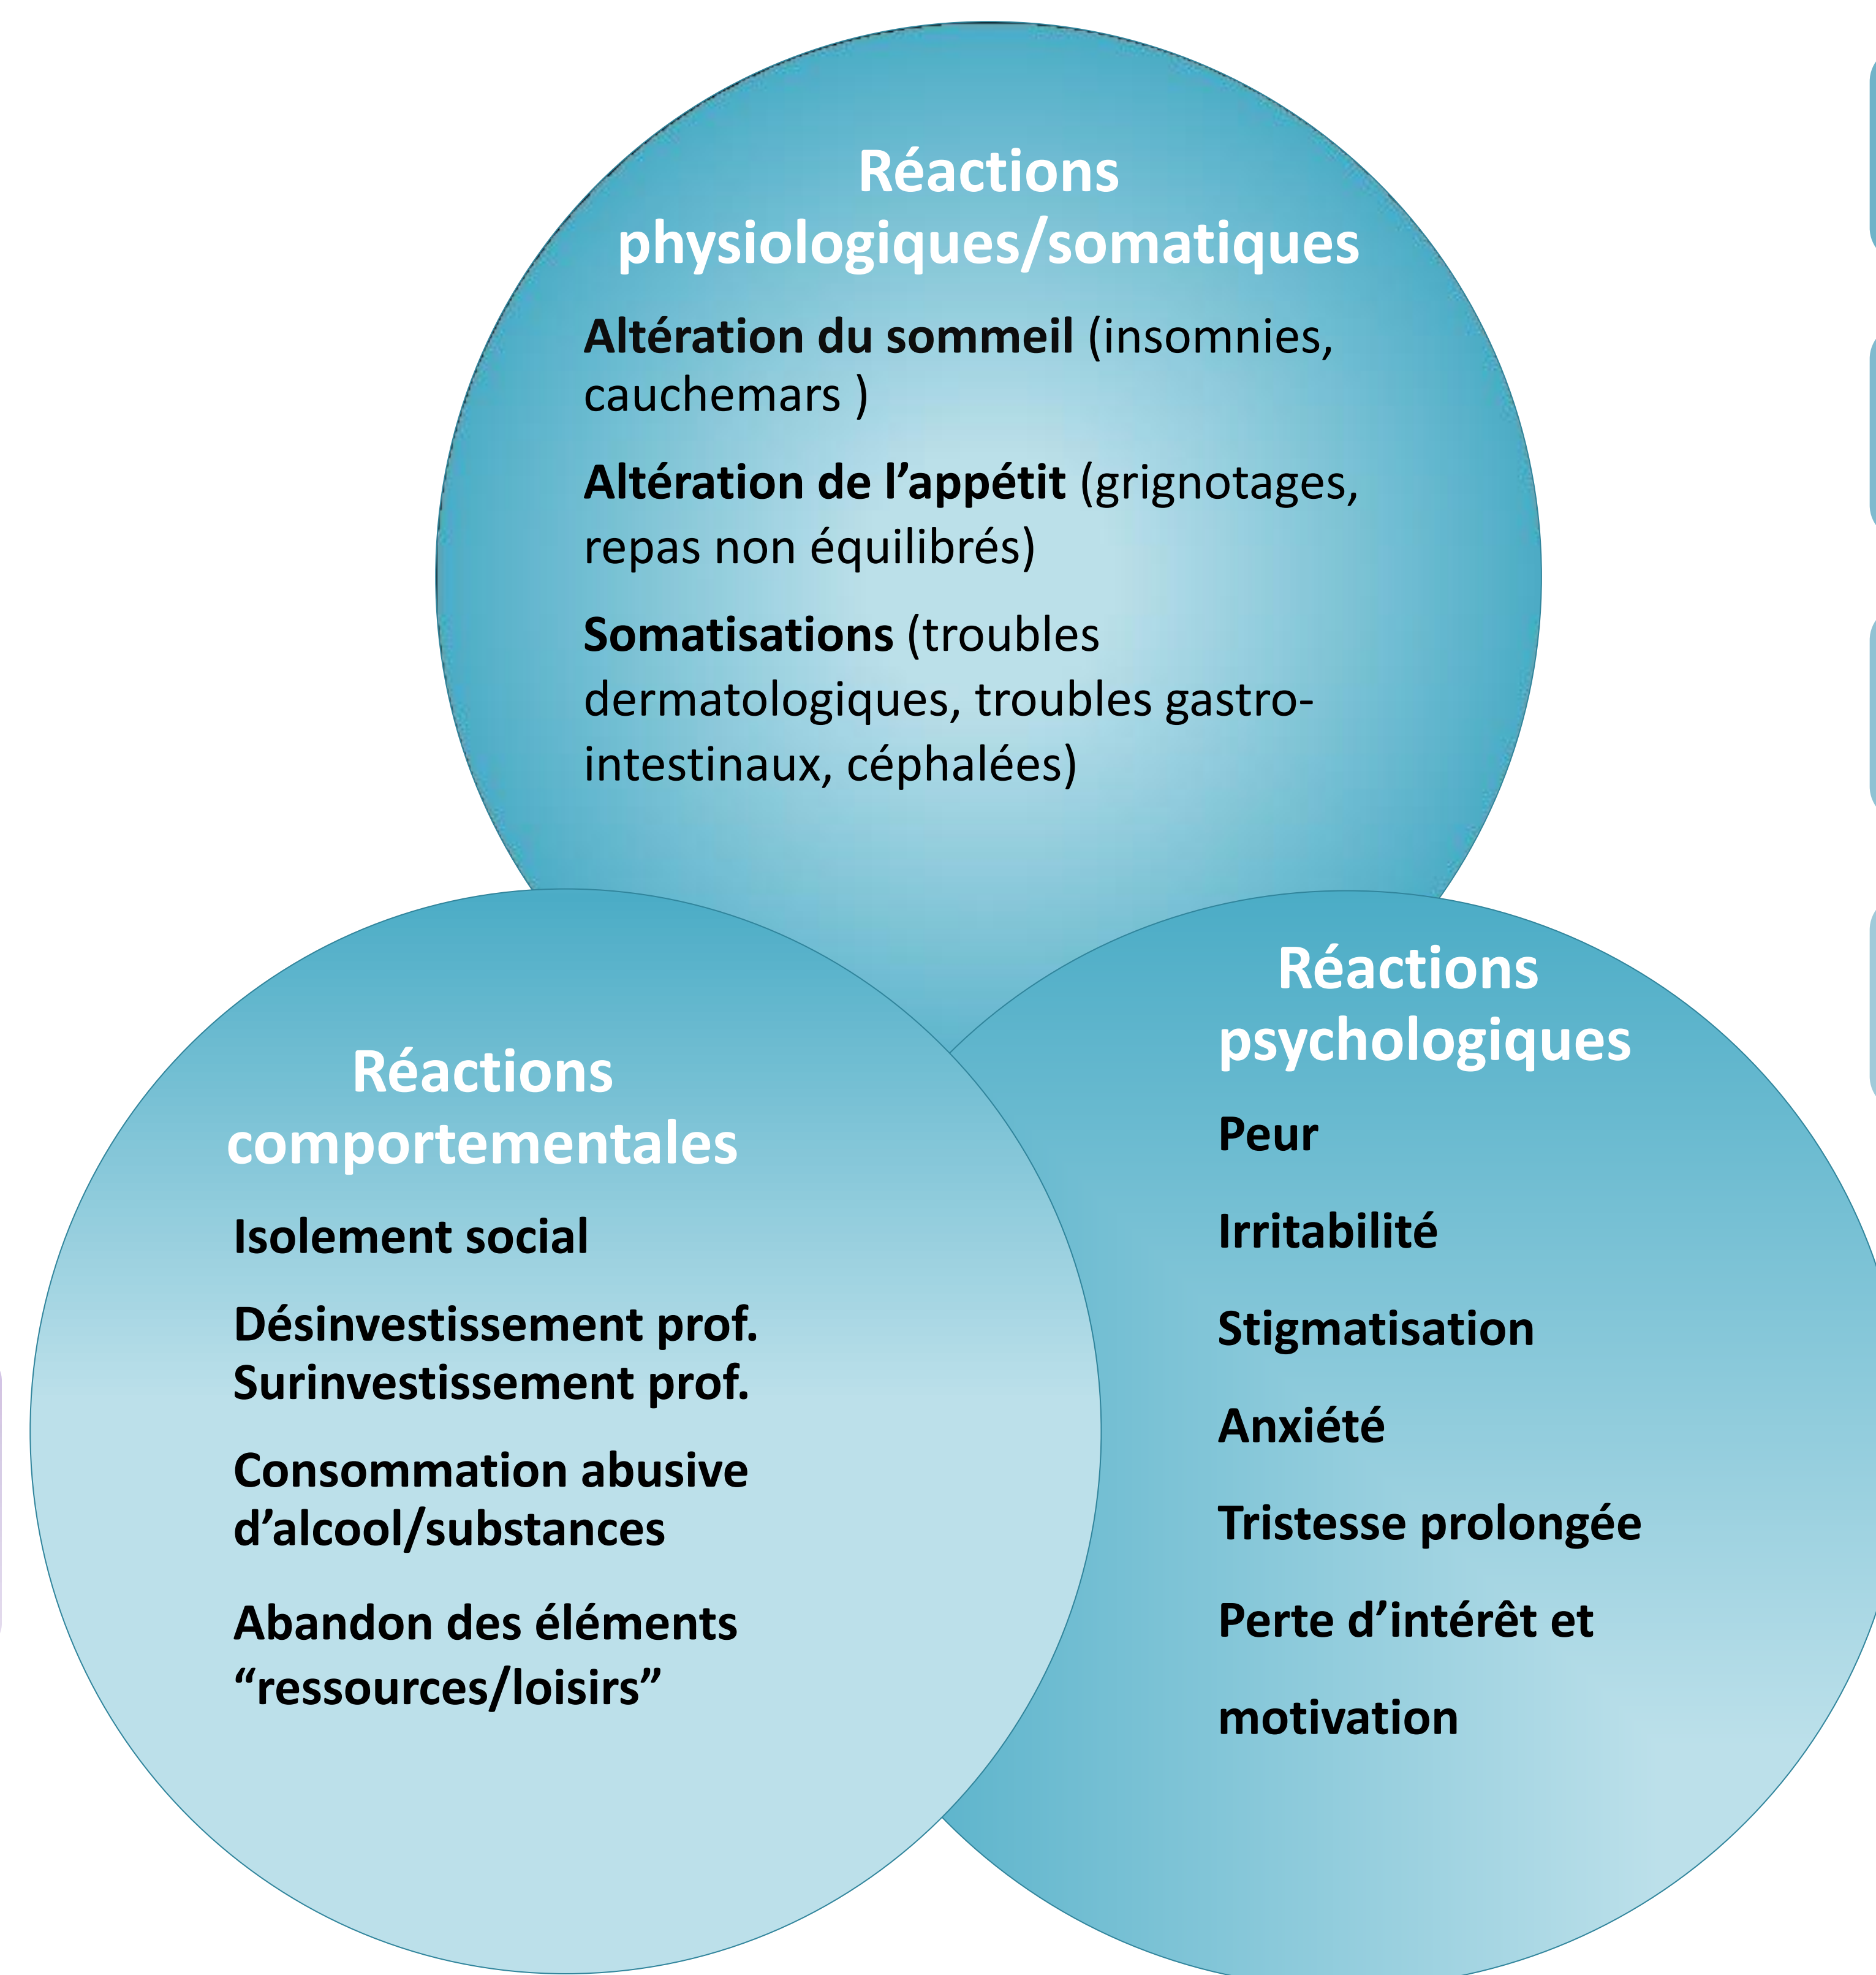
Réactions physiologiques/somatiques

Altération du sommeil (insomnies, cauchemars )

Altération de l’appétit (grignotages, repas non équilibrés)

Somatisations (troubles dermatologiques, troubles gastro-intestinaux, céphalées)

Réactions comportementales

Isolement social

Désinvestissement prof.
Surinvestissement prof.

Consommation abusive d’alcool/substances

Abandon des éléments “ressources/loisirs”

Réactions psychologiques

Peur

Irritabilité

Stigmatisation

Anxiété

Tristesse prolongée

Perte d’intérêt et

motivation